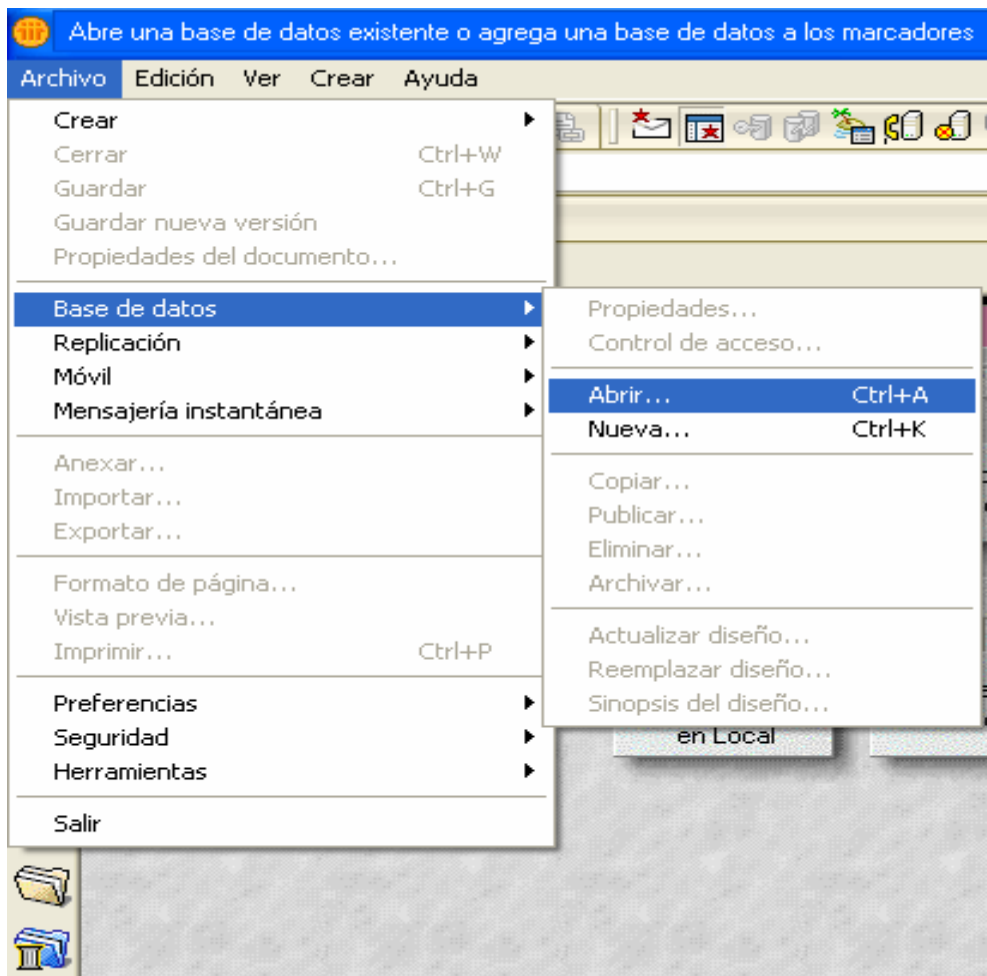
Abre una base de datos existente o agrega una base de datos a los marcadores

Archivo Edición Ver Crear Ayuda

Crear
Cerrar Ctrl+W
Guardar Ctrl+G
Guardar nueva versión
Propiedades del documento...

Base de datos
Replicación
Móvil
Mensajería instantánea

Anexar...
Importar...
Exportar...

Formato de página...
Vista previa...
Imprimir... Ctrl+P

Preferencias
Seguridad
Herramientas

Salir

Propiedades...
Control de acceso...

Abrir... Ctrl+A
Nueva... Ctrl+K

Copiar...
Publicar...
Eliminar...
Archivar...

Actualizar diseño...
Reemplazar diseño...
Sinopsis del diseño...

en Local